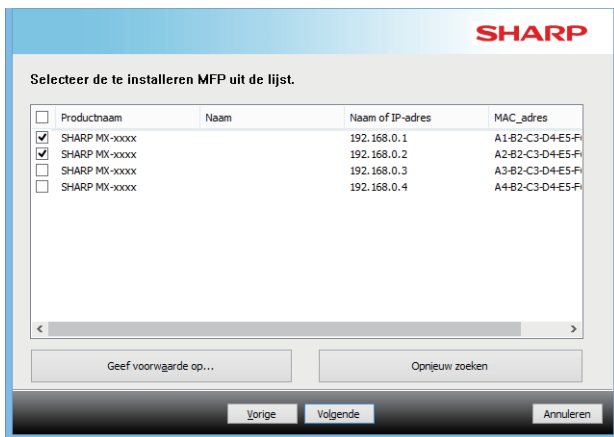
SHARP

Selecteer de te installeren MFP uit de lijst.

| | Productnaam | Naam | Naam of IP-adres | MAC_adres |
|---|---|---|---|---|
| ☐ | | | | |
| ☑ | SHARP MX-xxxx | | 192.168.0.1 | A1-B2-C3-D4-E5-F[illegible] |
| ☑ | SHARP MX-xxxx | | 192.168.0.2 | A2-B2-C3-D4-E5-F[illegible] |
| ☐ | SHARP MX-xxxx | | 192.168.0.3 | A3-B2-C3-D4-E5-F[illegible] |
| ☐ | SHARP MX-xxxx | | 192.168.0.4 | A4-B2-C3-D4-E5-F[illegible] |

Geef voorwaarde op...

Opnieuw zoeken

Vorige

Volgende

Annuleren